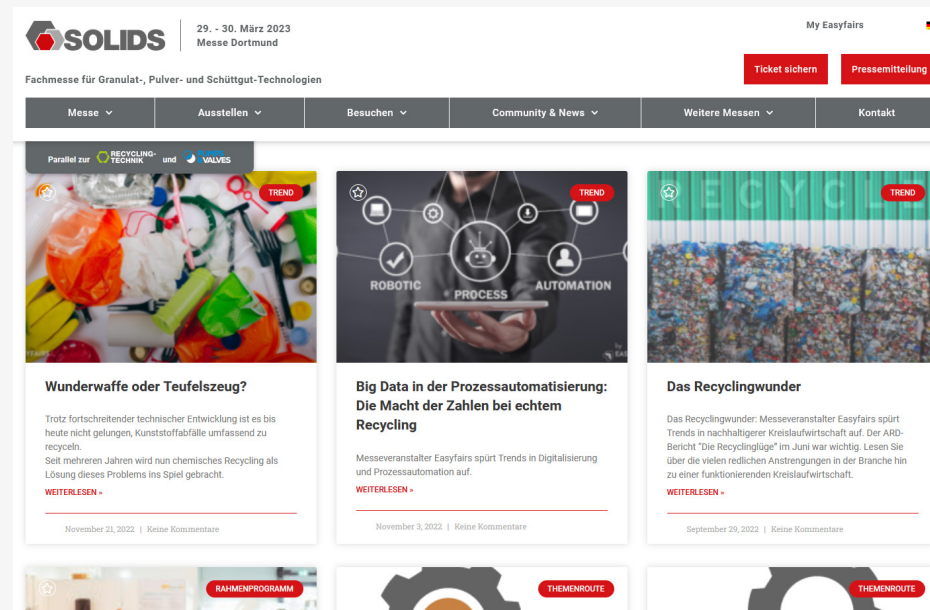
SOLIDS

29. - 30. März 2023
Messe Dortmund

My Easyfairs

Fachmesse für Granulat-, Pulver- und Schüttgut-Technologien

Ticket sichern

Pressemitteilung

Messe
Ausstellen
Besuchen
Community & News
Weitere Messen
Kontakt

Parallel zur RECYCLING-TECHNIK und VALVES

TREND

Wunderwaffe oder Teufelszeug?

Trotz fortschreitender technischer Entwicklung ist es bis heute nicht gelungen, Kunststoffabfälle umfassend zu recyceln.
Seit mehreren Jahren wird nun chemisches Recycling als Lösung dieses Problems ins Spiel gebracht.

WEITERLESEN »

November 21, 2022 | Keine Kommentare

TREND

ROBOTIC
PROCESS
AUTOMATION

Big Data in der Prozessautomatisierung: Die Macht der Zahlen bei echtem Recycling

Messeveranstalter Easyfairs spürt Trends in Digitalisierung und Prozessautomation auf.

WEITERLESEN »

November 3, 2022 | Keine Kommentare

TREND

Das Recyclingwunder

Das Recyclingwunder: Messeveranstalter Easyfairs spürt Trends in nachhaltigerer Kreislaufwirtschaft auf. Der ARD-Bericht "Die Recyclinglüge" im Juni war wichtig. Lesen Sie über die vielen redlichen Anstrengungen in der Branche hin zu einer funktionierenden Kreislaufwirtschaft.

WEITERLESEN »

September 29, 2022 | Keine Kommentare

RAHMENPROGRAMM

THEMENROUTE

THEMENROUTE